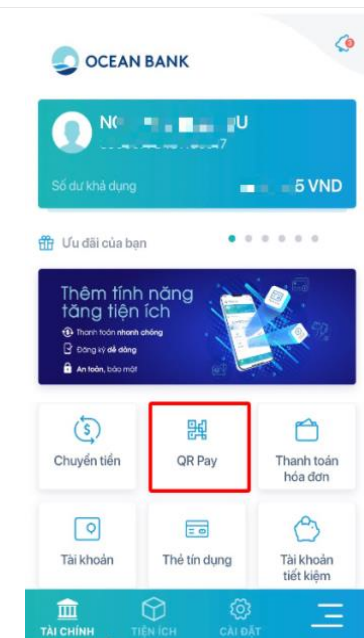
OCEAN BANK

NG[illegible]U
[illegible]7

Số dư khả dụng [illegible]5 VND

Ưu đãi của bạn

Thêm tính năng tăng tiện ích
Thanh toán nhanh chóng
Đăng ký dễ dàng
An toàn, bảo mật

Chuyển tiền
QR Pay
Thanh toán hóa đơn
Tài khoản
Thẻ tín dụng
Tài khoản tiết kiệm

TÀI CHÍNH
TIỆN ÍCH
CÀI ĐẶT